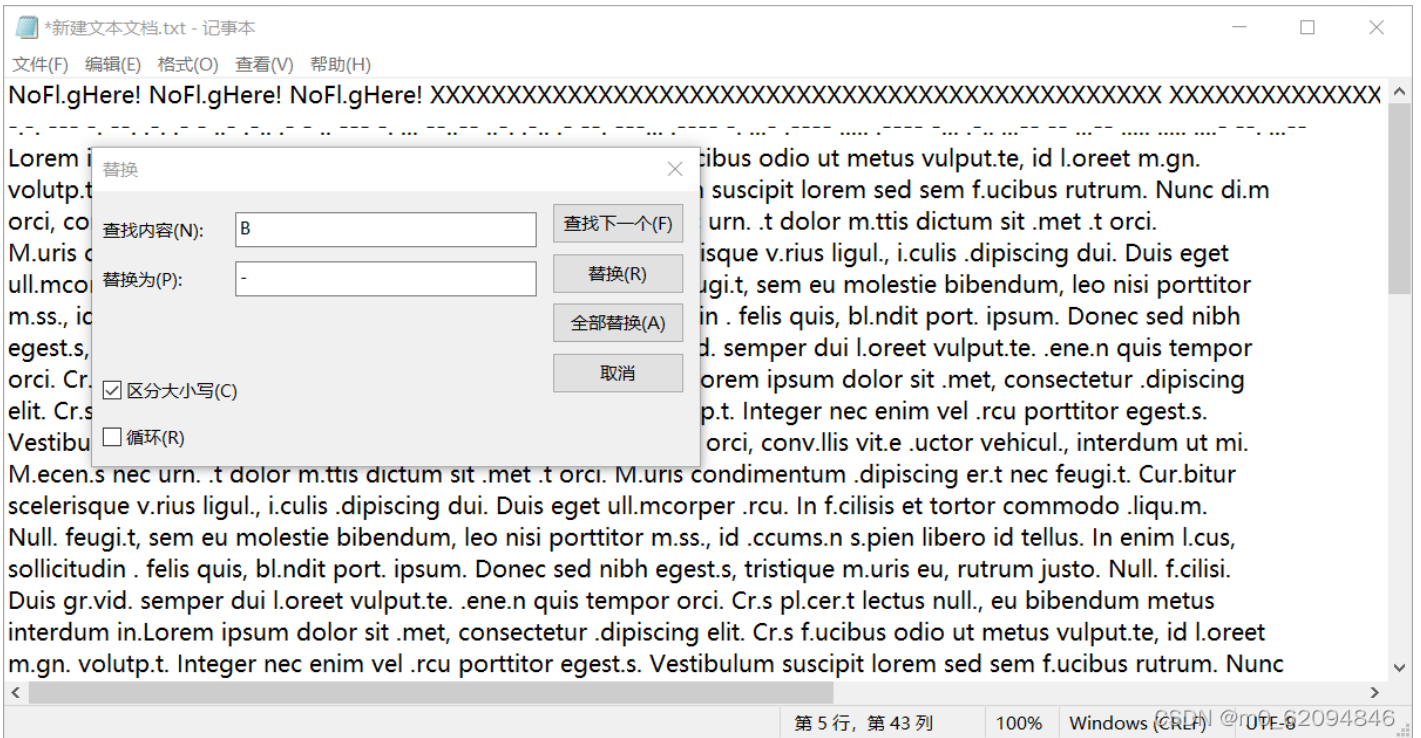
*新建文本文档.txt - 记事本

文件(F) 编辑(E) 格式(O) 查看(V) 帮助(H)

NoFl.gHere! NoFl.gHere! NoFl.gHere! XXXXXXXXXXXXXXXXXXXXXXXXXXXXXXXXXXXXXXXXXXXX XXXXXXXXXXXXX

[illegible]

Lorem i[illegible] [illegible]cibus odio ut metus vulput.te, id l.oreet m.gn. volutp.t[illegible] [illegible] suscipit lorem sed sem f.ucibus rutrum. Nunc di.m orci, co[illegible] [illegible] urn. .t dolor m.ttis dictum sit .met .t orci. M.uris c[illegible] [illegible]isque v.rius ligul., i.culis .dipiscing dui. Duis eget ull.mcor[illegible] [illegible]ugi.t, sem eu molestie bibendum, leo nisi porttitor m.ss., ic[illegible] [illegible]in . felis quis, bl.ndit port. ipsum. Donec sed nibh egest.s,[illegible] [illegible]d. semper dui l.oreet vulput.te. .ene.n quis tempor orci. Cr.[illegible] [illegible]orem ipsum dolor sit .met, consectetur .dipiscing elit. Cr.s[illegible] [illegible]p.t. Integer nec enim vel .rcu porttitor egest.s. Vestibu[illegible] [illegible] orci, conv.llis vit.e .uctor vehicul., interdum ut mi. M.ecen.s nec urn. .t dolor m.ttis dictum sit .met .t orci. M.uris condimentum .dipiscing er.t nec feugi.t. Cur.bitur scelerisque v.rius ligul., i.culis .dipiscing dui. Duis eget ull.mcorper .rcu. In f.cilisis et tortor commodo .liqu.m. Null. feugi.t, sem eu molestie bibendum, leo nisi porttitor m.ss., id .ccums.n s.pien libero id tellus. In enim l.cus, sollicitudin . felis quis, bl.ndit port. ipsum. Donec sed nibh egest.s, tristique m.uris eu, rutrum justo. Null. f.cilisi. Duis gr.vid. semper dui l.oreet vulput.te. .ene.n quis tempor orci. Cr.s pl.cer.t lectus null., eu bibendum metus interdum in.Lorem ipsum dolor sit .met, consectetur .dipiscing elit. Cr.s f.ucibus odio ut metus vulput.te, id l.oreet m.gn. volutp.t. Integer nec enim vel .rcu porttitor egest.s. Vestibulum suscipit lorem sed sem f.ucibus rutrum. Nunc

替换
查找内容(N): B
替换为(P): -
查找下一个(F)
替换(R)
全部替换(A)
取消
区分大小写(C)
循环(R)

第 5 行，第 43 列 100% Windows (CRLF) UTF-8
CSDN @m0_62094846